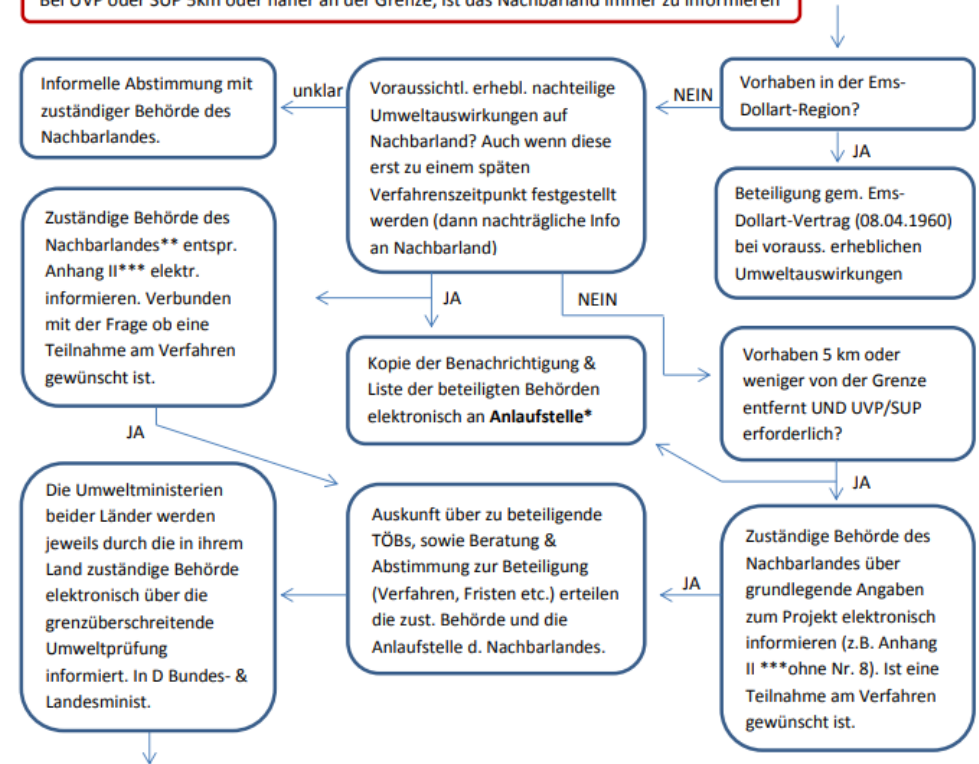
Bei UVP oder SUP 5km oder näher an der Grenze, ist das Nachbarland immer zu informieren

Informelle Abstimmung mit zuständiger Behörde des Nachbarlandes.

unklar

Voraussichtl. erhebl. nachteilige Umweltauswirkungen auf Nachbarland? Auch wenn diese erst zu einem späten Verfahrenszeitpunkt festgestellt werden (dann nachträgliche Info an Nachbarland)

NEIN

Vorhaben in der Ems-Dollart-Region?

JA

Beteiligung gem. Ems-Dollart-Vertrag (08.04.1960) bei vorauss. erheblichen Umweltauswirkungen

Zuständige Behörde des Nachbarlandes** entspr. Anhang II*** elektr. informieren. Verbunden mit der Frage ob eine Teilnahme am Verfahren gewünscht ist.

JA

NEIN

Kopie der Benachrichtigung & Liste der beteiligten Behörden elektronisch an **Anlaufstelle***

Vorhaben 5 km oder weniger von der Grenze entfernt UND UVP/SUP erforderlich?

JA

JA

Die Umweltministerien beider Länder werden jeweils durch die in ihrem Land zuständige Behörde elektronisch über die grenzüberschreitende Umweltprüfung informiert. In D Bundes- & Landesminist.

Auskunft über zu beteiligende TÖBs, sowie Beratung & Abstimmung zur Beteiligung (Verfahren, Fristen etc.) erteilen die zust. Behörde und die Anlaufstelle d. Nachbarlandes.

JA

Zuständige Behörde des Nachbarlandes über grundlegende Angaben zum Projekt elektronisch informieren (z.B. Anhang II ***ohne Nr. 8). Ist eine Teilnahme am Verfahren gewünscht ist.